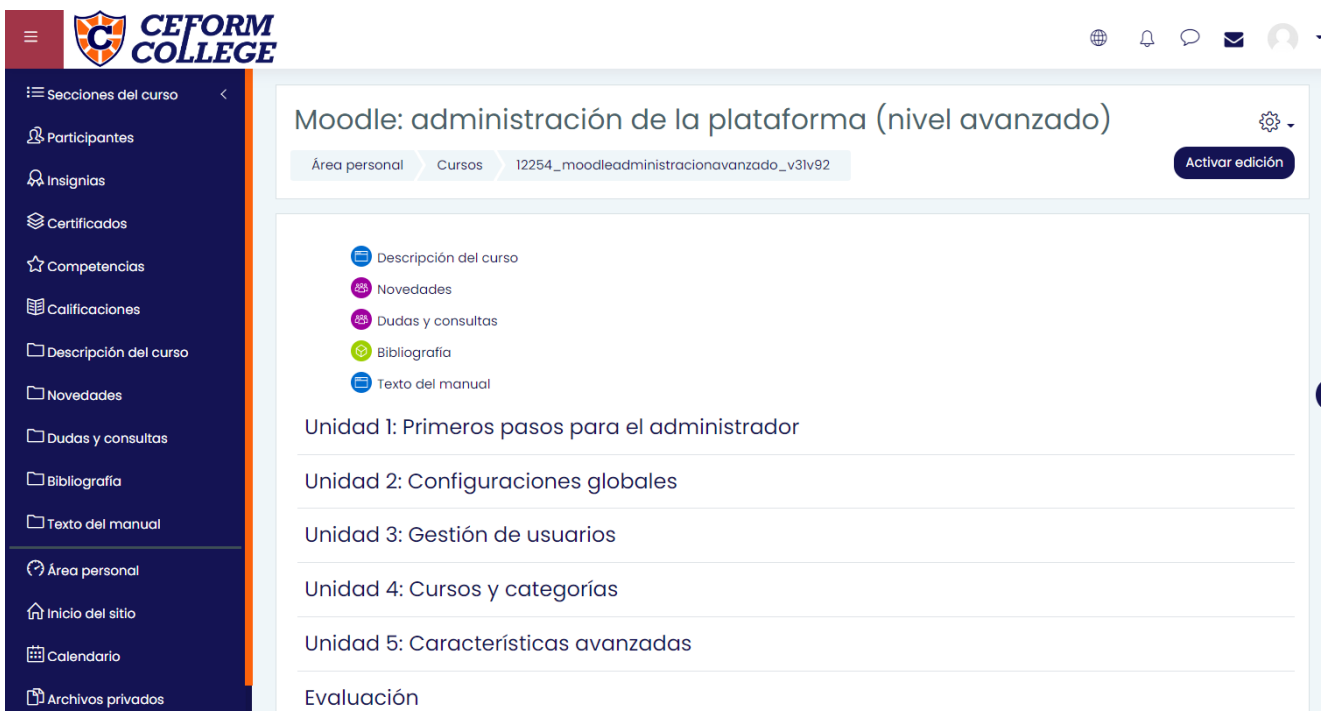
CEFORM COLLEGE

Secciones del curso
Participantes
Insignias
Certificados
Competencias
Calificaciones
Descripción del curso
Novedades
Dudas y consultas
Bibliografía
Texto del manual
Área personal
Inicio del sitio
Calendario
Archivos privados

Moodle: administración de la plataforma (nivel avanzado)

Área personal
Cursos
12254_moodleadministracionavanzado_v31v92

Activar edición

Descripción del curso
Novedades
Dudas y consultas
Bibliografía
Texto del manual

Unidad 1: Primeros pasos para el administrador

Unidad 2: Configuraciones globales

Unidad 3: Gestión de usuarios

Unidad 4: Cursos y categorías

Unidad 5: Características avanzadas

Evaluación